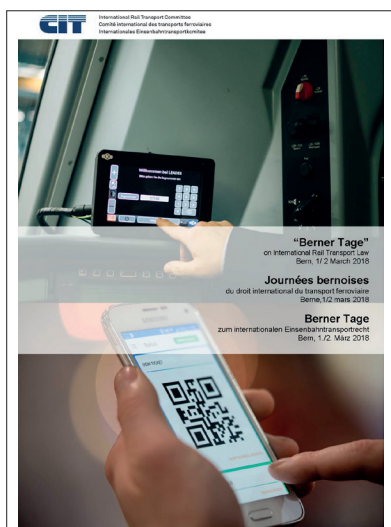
CIT

International Rail Transport Committee
Comité international des transports ferroviaires
Internationales Eisenbahntransportkomitee

Willkommen bei LENZIN

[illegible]

"Berner Tage"
on International Rail Transport Law
Bern, 1/2 March 2018

Journées bernoises
du droit international du transport ferroviaire
Berne,1/2 mars 2018

Berner Tage
zum internationalen Eisenbahntransportrecht
Bern, 1./2. März 2018

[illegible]